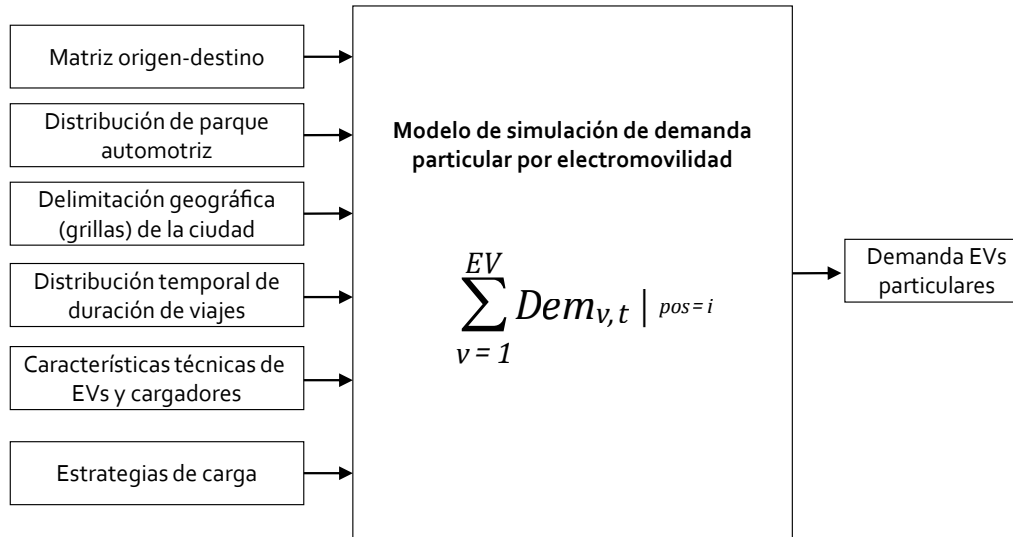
Matriz origen-destino

Distribución de parque automotriz

Delimitación geográfica (grillas) de la ciudad

Distribución temporal de duración de viajes

Características técnicas de EVs y cargadores

Estrategias de carga

**Modelo de simulación de demanda particular por electromovilidad**

$\sum_{v=1}^{EV} Dem_{v,t} \mid_{pos=i}$

Demanda EVs particulares